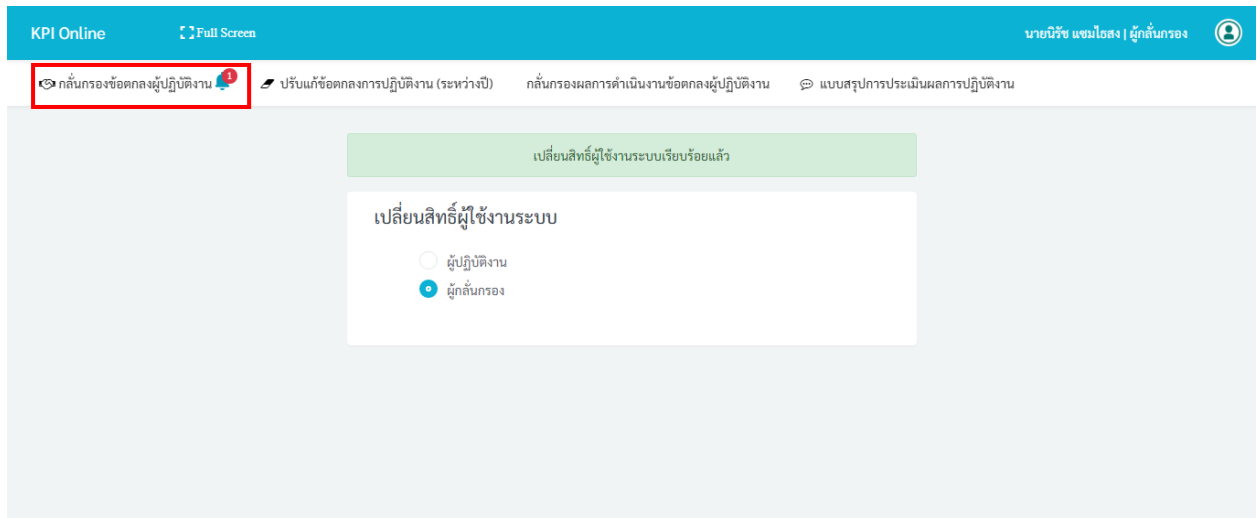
KPI Online
Full Screen
นายนิรัช แซมไธสง | ผู้กลั่นกรอง

กลั่นกรองข้อตกลงผู้ปฏิบัติงาน 1
ปรับแก้ข้อตกลงการปฏิบัติงาน (ระหว่างปี)
กลั่นกรองผลการดำเนินงานข้อตกลงผู้ปฏิบัติงาน
แบบสรุปการประเมินผลการปฏิบัติงาน

เปลี่ยนสิทธิ์ผู้ใช้งานระบบเรียบร้อยแล้ว

เปลี่ยนสิทธิ์ผู้ใช้งานระบบ

ผู้ปฏิบัติงาน
ผู้กลั่นกรอง